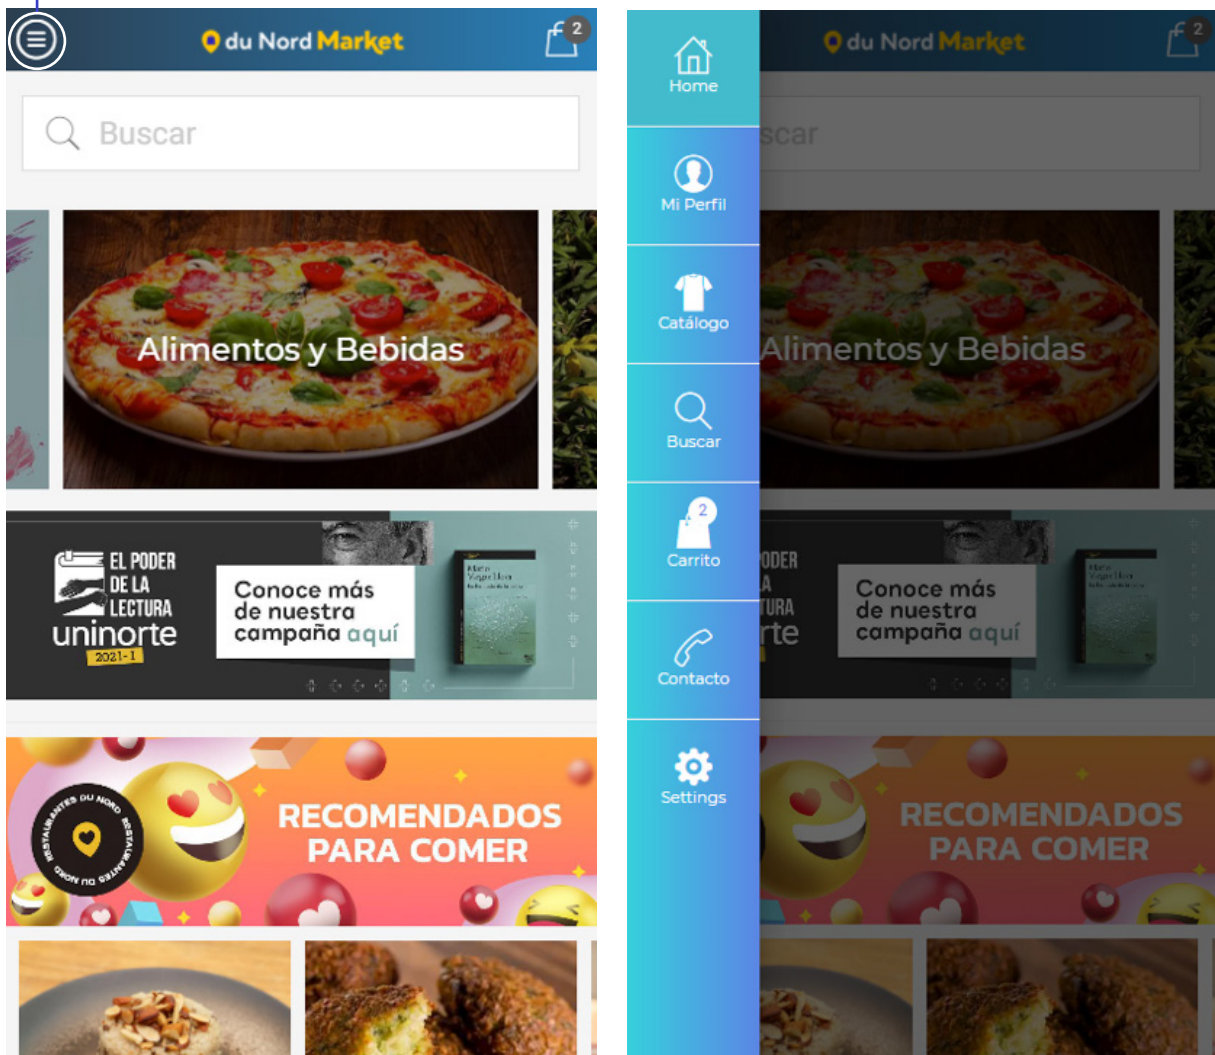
du Nord Market

2

Buscar

Alimentos y Bebidas

EL PODER DE LA LECTURA
uninorte
2021-1

Conoce más de nuestra campaña aquí

Mario Vargas Llosa

RESTAURANTES DU NORD RESTAURANTES DU NORD

RECOMENDADOS PARA COMER

Home

Mi Perfil

Catálogo

Buscar

2
Carrito

Contacto

Settings

du Nord Market

2

scar

Alimentos y Bebidas

ODER
A
TURA
rte

Conoce más de nuestra campaña aquí

RECOMENDADOS PARA COMER